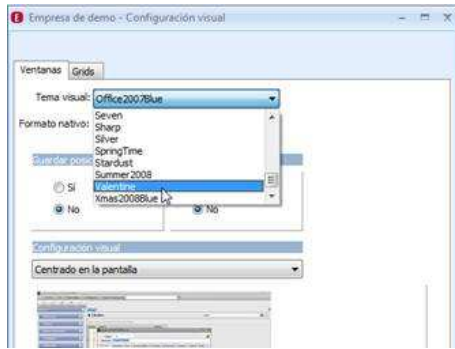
Empresa de demo - Configuración visual

Ventanas Grids

Tema visual: Office2007Blue

Formato nativo:

Seven
Sharp
Silver
SpringTime
Stardust
Summer2008
Valentine
Xmas2008Blue

Guardar posi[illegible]

Sí
No

No

Configuración visual

Centrado en la pantalla